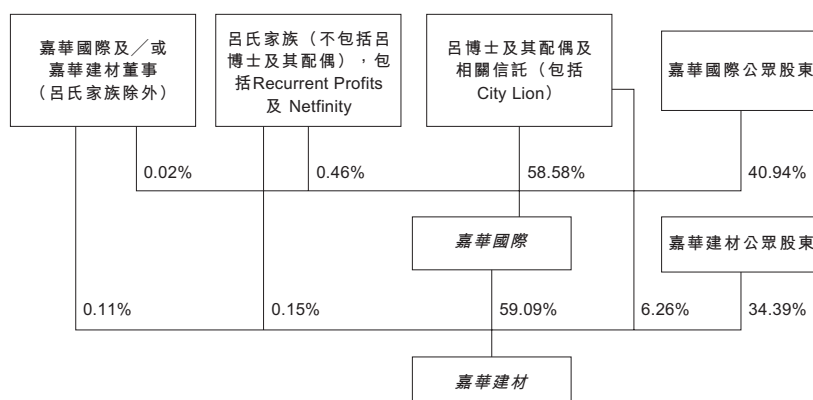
嘉華國際及／或嘉華建材董事（呂氏家族除外）

呂氏家族（不包括呂博士及其配偶），包括Recurrent Profits 及 Netfinity

呂博士及其配偶及相關信託（包括City Lion）

嘉華國際公眾股東

0.02%

0.46%

58.58%

40.94%

嘉華國際

嘉華建材公眾股東

0.11%

0.15%

59.09%

6.26%

34.39%

嘉華建材